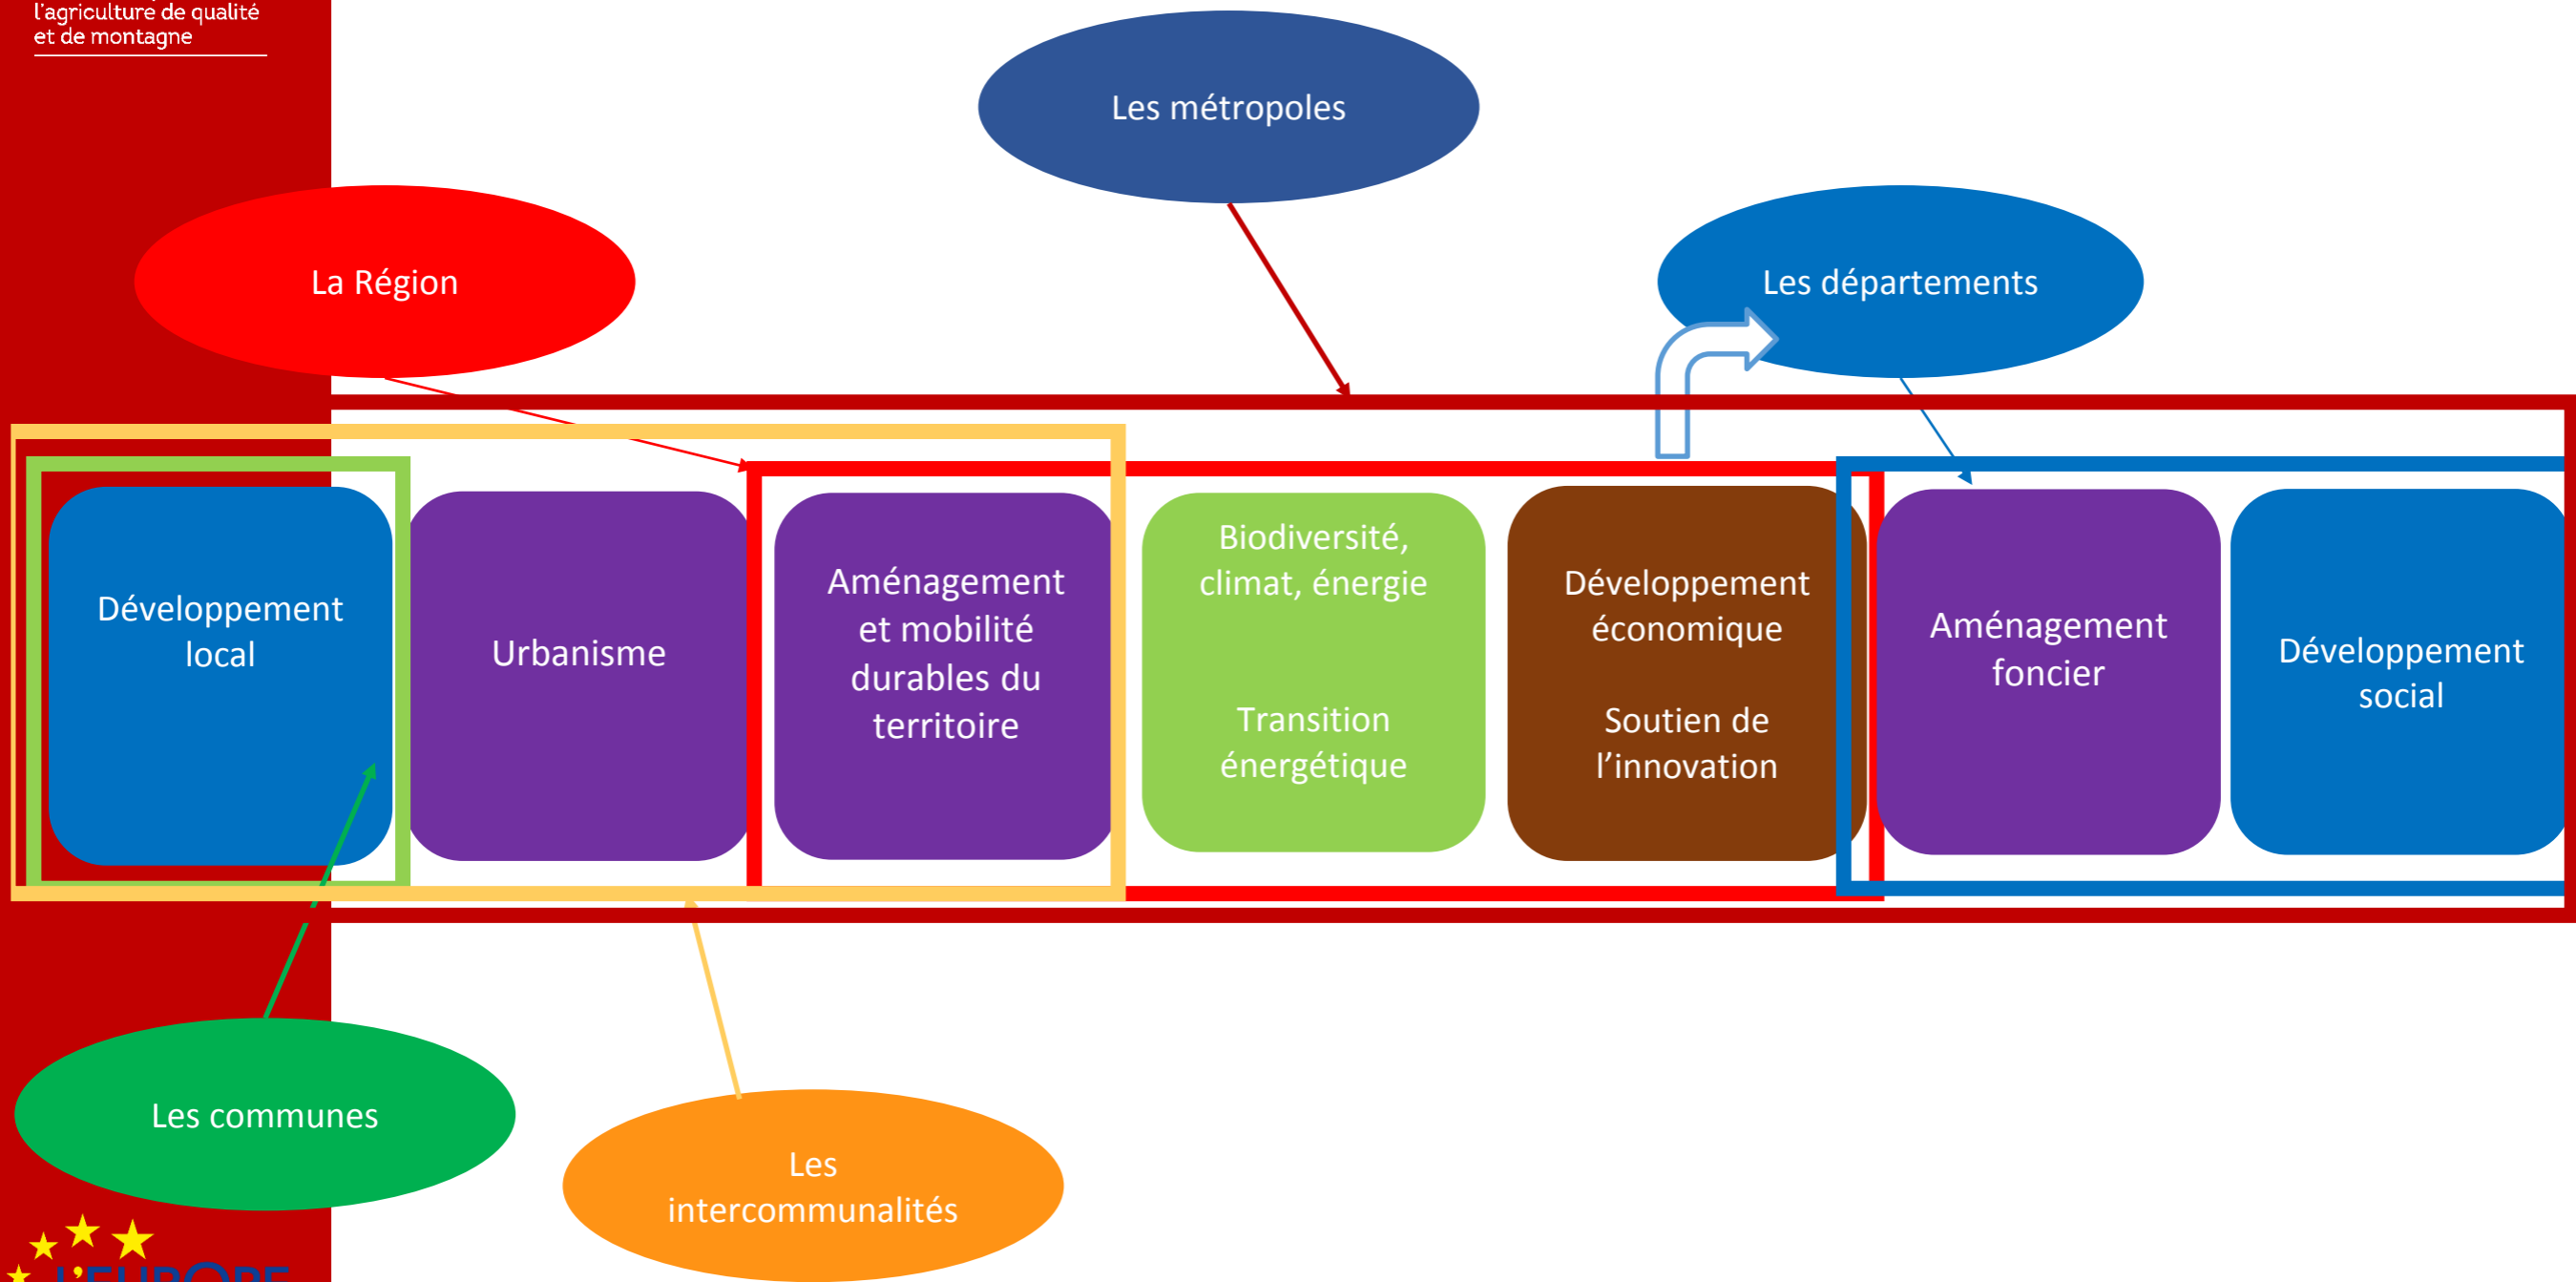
l'agriculture de qualité et de montagne

Les métropoles

La Région

Les départements

Développement local

Urbanisme

Aménagement et mobilité durables du territoire

Biodiversité, climat, énergie

Transition énergétique

Développement économique

Soutien de l'innovation

Aménagement foncier

Développement social

Les communes

Les intercommunalités

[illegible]